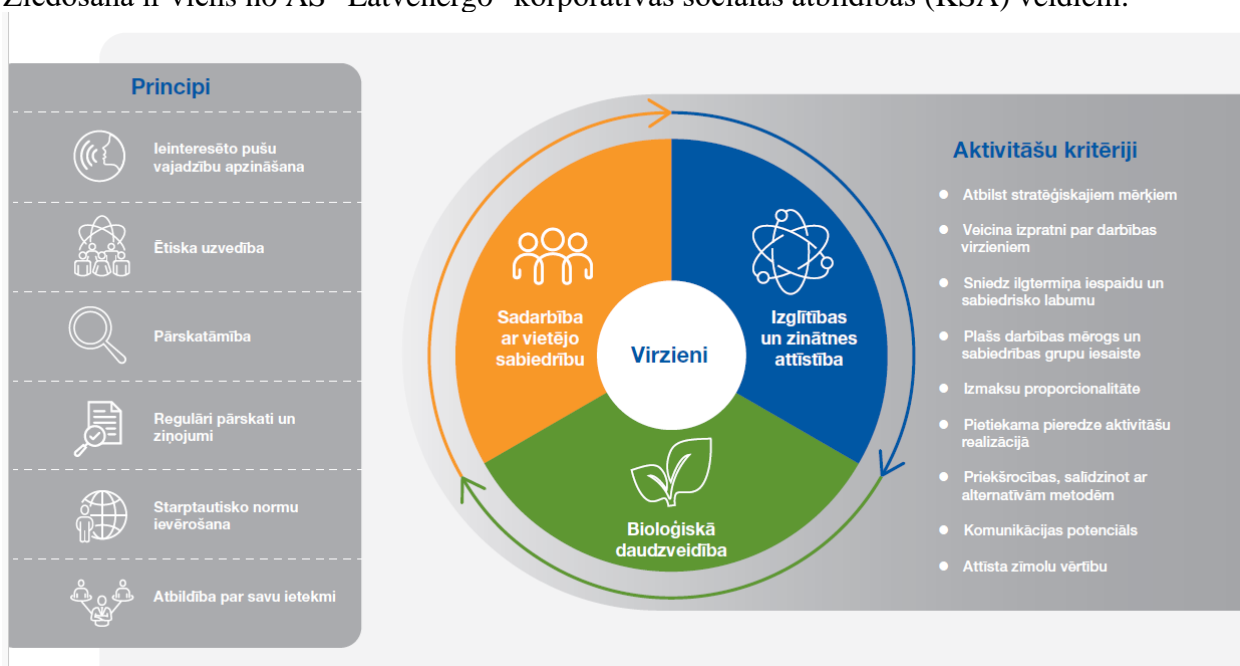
Ziedošana ir viens no AS "Latvenergo" korporatīvās sociālās atbildības (KSA) veidiem.

Principi

Ieinteresēto pušu vajadzību apzināšana

Ētiska uzvedība

Pārskatāmība

Regulāri pārskati un ziņojumi

Starptautisko normu ievērošana

Atbildība par savu ietekmi

Sadarbība ar vietējo sabiedrību

Izglītības un zinātnes attīstība

Virzieni

Bioloģiskā daudzveidība

Aktivitāšu kritēriji

Atbilst stratēģiskajiem mērķiem

Veicina izpratni par darbības virzieniem

Sniedz ilgtermiņa iespaidu un sabiedrisko labumu

Plašs darbības mērogs un sabiedrības grupu iesaiste

Izmaksu proporcionalitāte

Pietiekama pieredze aktivitāšu realizācijā

Priekšrocības, salīdzinot ar alternatīvām metodēm

Komunikācijas potenciāls

Attīsta zīmolu vērtību